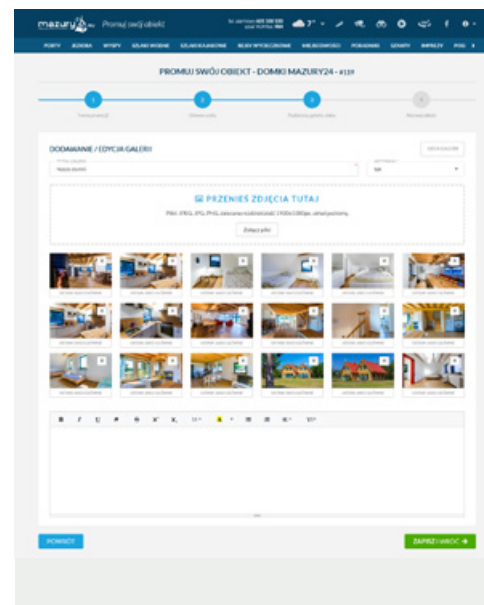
mazury24 Promuj swój obiekt

PORTY JEZIORA WYSPY SZLAKI WODNE SZLAKI KAJAKOWE REJSY WYCIECZKOWE MIEJSCOWOŚCI PORADNIK SZANTY IMPREZY POG

PROMUJ SWÓJ OBIEKT - DOMKI MAZURY24 - #159

1 2 3 4

DODAWANIE / EDYCJA GALERII

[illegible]

PRZENIEŚ ZDJĘCIA TUTAJ

PNG, JPEG, JPG, PNG, zalecana rozdzielczość 1920x1080px, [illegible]

Załącz pliki

B I U

POWRÓT

ZAPISZ I WRÓĆ